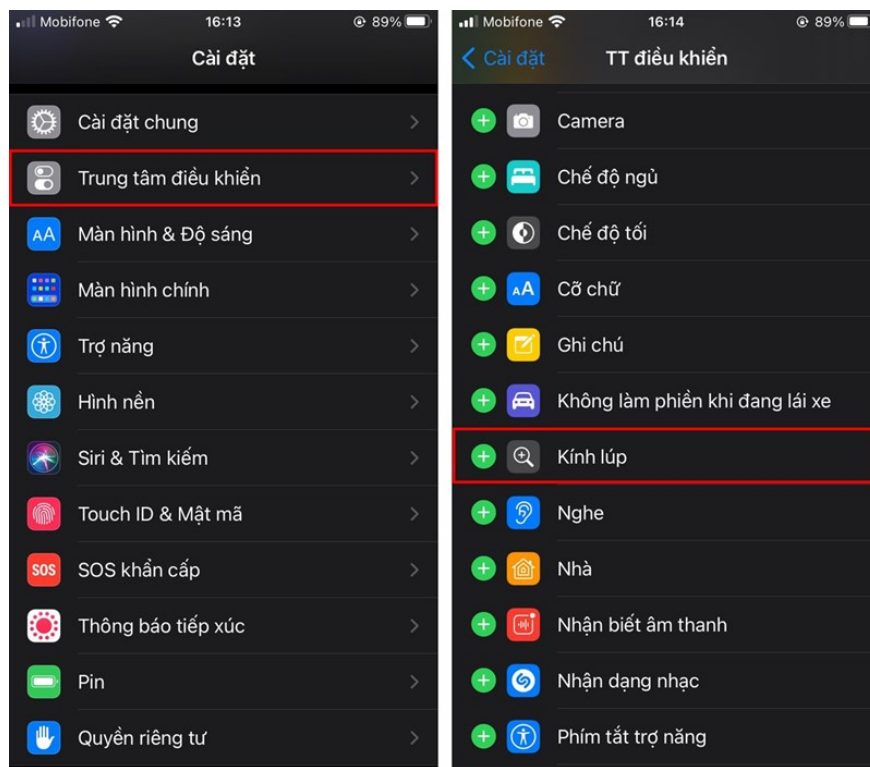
Mobifone 16:13 89%

Cài đặt

Cài đặt chung
Trung tâm điều khiển
Màn hình & Độ sáng
Màn hình chính
Trợ năng
Hình nền
Siri & Tìm kiếm
Touch ID & Mật mã
SOS SOS khẩn cấp
Thông báo tiếp xúc
Pin
Quyền riêng tư

Mobifone 16:14 89%

Cài đặt TT điều khiển

Camera
Chế độ ngủ
Chế độ tối
Cỡ chữ
Ghi chú
Không làm phiền khi đang lái xe
Kính lúp
Nghe
Nhà
Nhận biết âm thanh
Nhận dạng nhạc
Phím tắt trợ năng